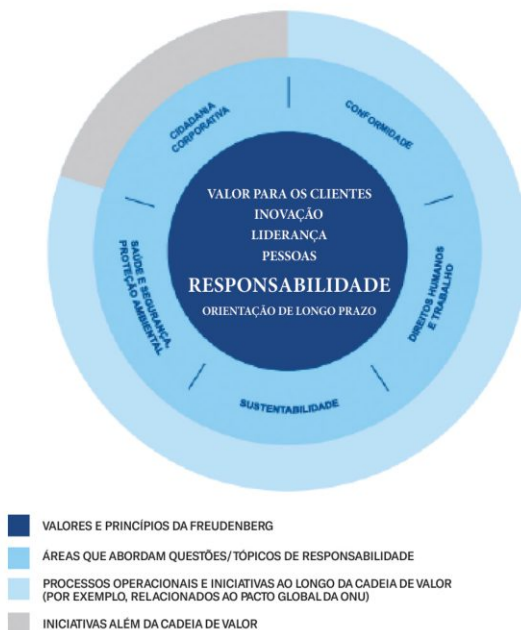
VALOR PARA OS CLIENTES
INOVAÇÃO
LIDERANÇA
PESSOAS
RESPONSABILIDADE
ORIENTAÇÃO DE LONGO PRAZO

CIDADANIA CORPORATIVA

CONFORMIDADE

DIREITOS HUMANOS E TRABALHO

SUSTENTABILIDADE

SAÚDE E SEGURANÇA, PROTEÇÃO AMBIENTAL

VALORES E PRINCÍPIOS DA FREUDENBERG

ÁREAS QUE ABORDAM QUESTÕES/ TÓPICOS DE RESPONSABILIDADE

PROCESSOS OPERACIONAIS E INICIATIVAS AO LONGO DA CADEIA DE VALOR (POR EXEMPLO, RELACIONADOS AO PACTO GLOBAL DA ONU)

INICIATIVAS ALÉM DA CADEIA DE VALOR